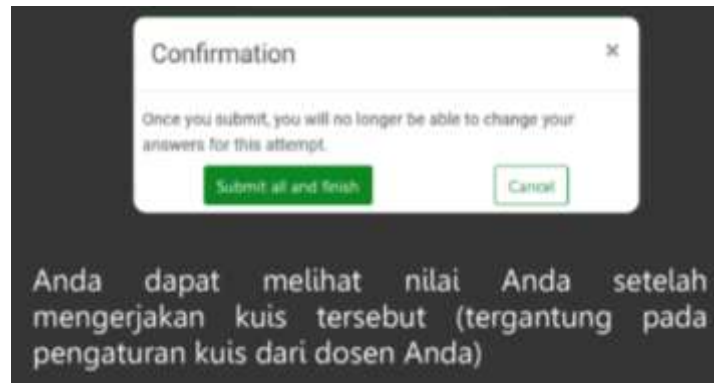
Confirmation

×

Once you submit, you will no longer be able to change your answers for this attempt.

Submit all and finish

Cancel

Anda dapat melihat nilai Anda setelah mengerjakan kuis tersebut (tergantung pada pengaturan kuis dari dosen Anda)